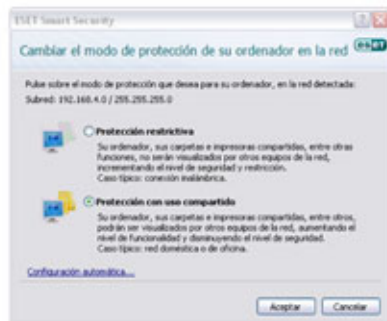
ESET Smart Security

Cambiar el modo de protección de su ordenador en la red ESET

Pulse sobre el modo de protección que desea para su ordenador, en la red detectada:
Subred: 192.168.4.0 / 255.255.255.0

Protección restrictiva
Su ordenador, sus carpetas e impresoras compartidas, entre otras funciones, no serán visualizados por otros equipos de la red, incrementando el nivel de seguridad y restricción.
Caso típico: conexión inalámbrica.

Protección con uso compartido
Su ordenador, sus carpetas e impresoras compartidas, entre otros, podrán ser visualizados por otros equipos de la red, aumentando el nivel de funcionalidad y disminuyendo el nivel de seguridad.
Caso típico: red doméstica o de oficina.

Configuración automática...

Aceptar Cancelar